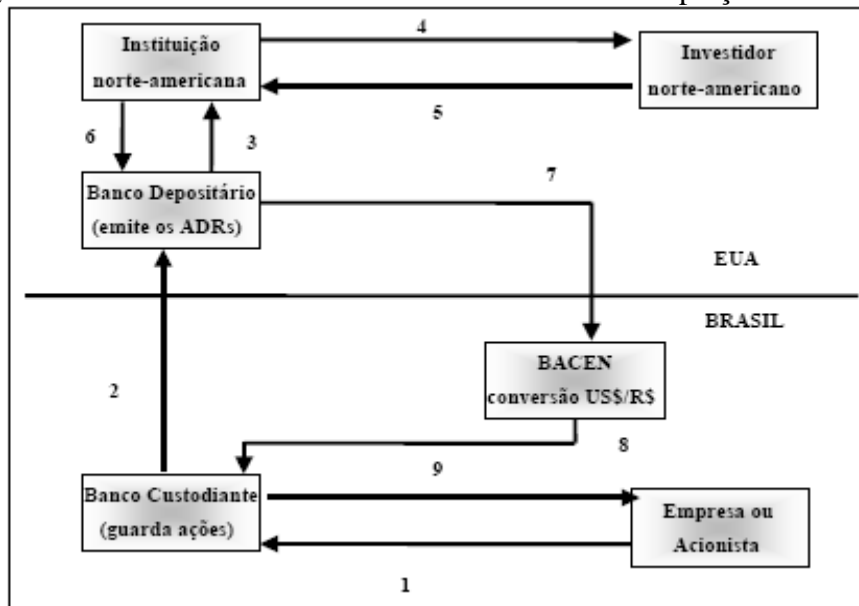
Instituição norte-americana

4

Investidor norte-americano

5

6

3

Banco Depositário (emite os ADRs)

7

EUA

BRASIL

BACEN conversão US$/R$

2

8

9

Banco Custodiante (guarda ações)

Empresa ou Acionista

1